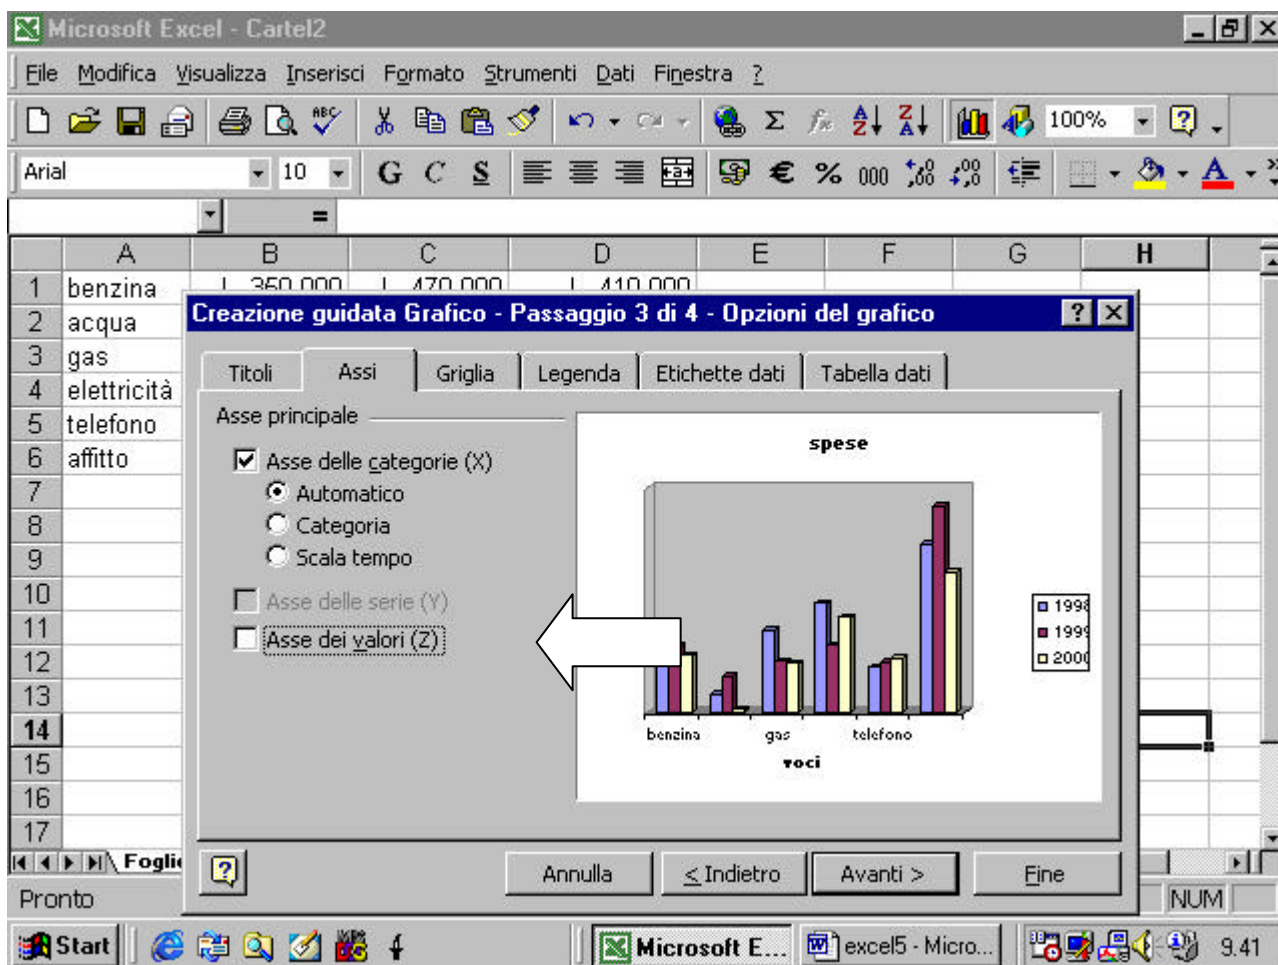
Microsoft Excel - Cartel2

File Modifica Visualizza Inserisci Formato Strumenti Dati Finestra ?

100%

Arial 10 G C S € % 000

| | A | B | C | D | E | F | G | H |
|---|---|---|---|---|---|---|---|---|
| 1 | benzina | L 350.000 | L 470.000 | L 410.000 | | | | |
| 2 | acqua | | | | | | | |
| 3 | gas | | | | | | | |
| 4 | elettricità | | | | | | | |
| 5 | telefono | | | | | | | |
| 6 | affitto | | | | | | | |
| 7 | | | | | | | | |
| 8 | | | | | | | | |
| 9 | | | | | | | | |
| 10 | | | | | | | | |
| 11 | | | | | | | | |
| 12 | | | | | | | | |
| 13 | | | | | | | | |
| 14 | | | | | | | | |
| 15 | | | | | | | | |
| 16 | | | | | | | | |
| 17 | | | | | | | | |

Foglio

Pronto NUM

Creazione guidata Grafico - Passaggio 3 di 4 - Opzioni del grafico

Titoli Assi Griglia Legenda Etichette dati Tabella dati

Asse principale

Asse delle categorie (X)
Automatico
Categoria
Scala tempo

Asse delle serie (Y)

Asse dei valori (Z)

spese

1998
1999
2000

benzina gas telefono

voci

Annulla < Indietro Avanti > Fine

Start Microsoft E... excel5 - Micro... 9.41